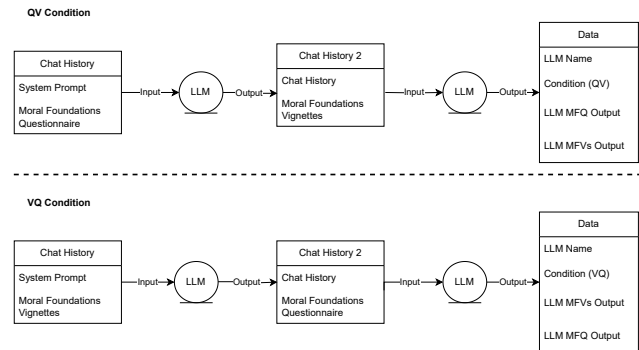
QV Condition

Chat History
System Prompt
Moral Foundations Questionnaire

Input

LLM

Output

Chat History 2
Chat History
Moral Foundations Vignettes

Input

LLM

Output

Data
LLM Name
Condition (QV)
LLM MFQ Output
LLM MFVs Output

VQ Condition

Chat History
System Prompt
Moral Foundations Vignettes

Input

LLM

Output

Chat History 2
Chat History
Moral Foundations Questionnaire

Input

LLM

Output

Data
LLM Name
Condition (VQ)
LLM MFVs Output
LLM MFQ Output